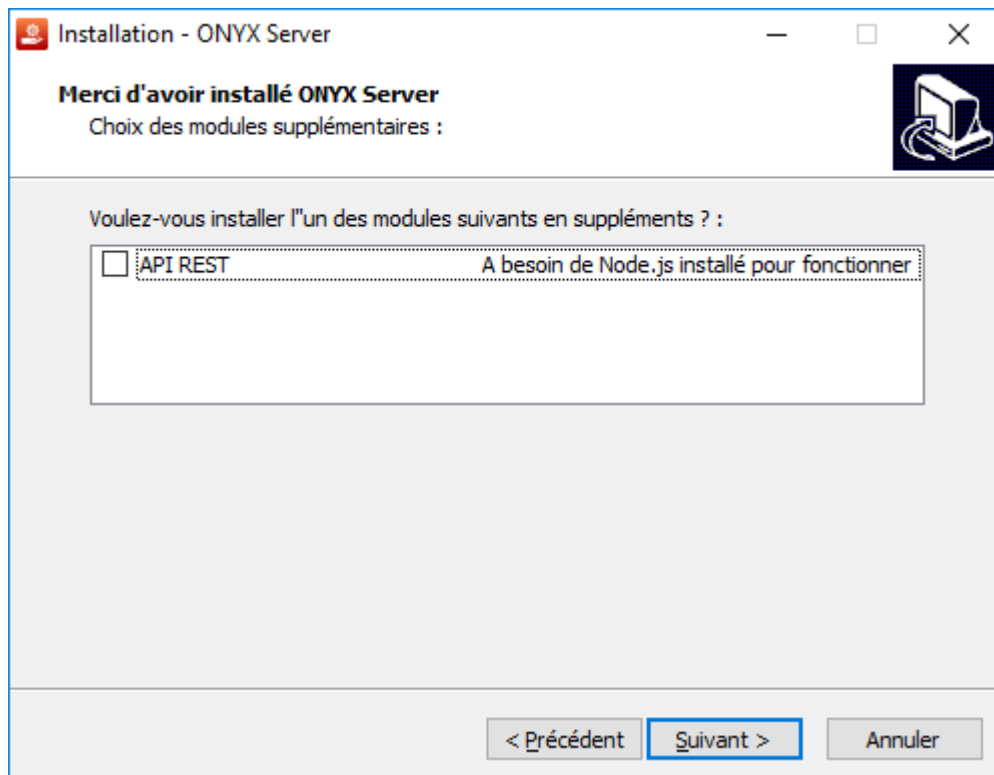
Installation - ONYX Server

Merci d'avoir installé ONYX Server
Choix des modules supplémentaires :

Voulez-vous installer l"un des modules suivants en suppléments ? :

API REST A besoin de Node.js installé pour fonctionner

< Précédent
Suivant >
Annuler